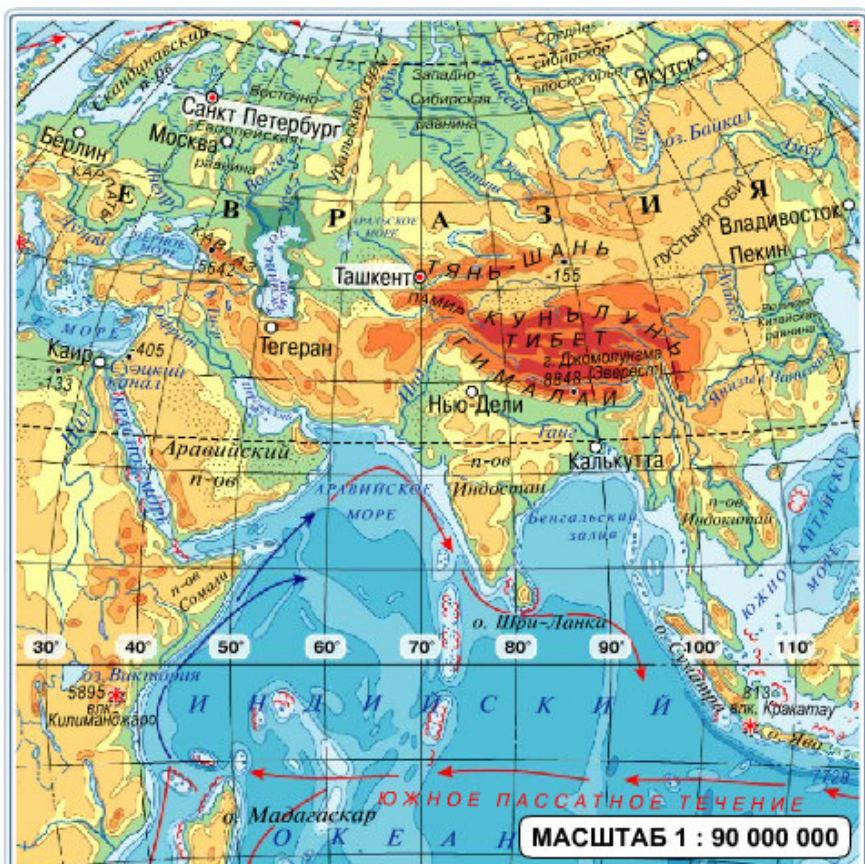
Скандинавские г-ры
Среднесибирское плоскогорье
Якутск
Санкт Петербург
Восточно-Европейская равнина
Западно-Сибирская равнина
Берлин
Москва
оз. Байкал
Уральские горы
Е В Р А З И Я
Владивосток
Пекин
Пустыня Гоби
Каспийское море
Аральское море
5642
Ташкент
Т Я Н Ь - Ш А Н Ь
-155
Памир
К У Н Ь Л У Н Ь
Т И Б Е Т
Великая Китайская равнина
Тегеран
Каир
-405
-133
Суэцкий канал
Г И М А Л А И
г. Джомолунгма (Эверест)
8848
Нью-Дели
Аравийский п-ов
Калькутта
п-ов Индостан
Аравийское море
Бенгальский залив
п-ов Индокитай
Южно-Китайское море
п-ов Сомали
о. Шри-Ланка
о. Суматра
30°
40°
50°
60°
70°
80°
90°
100°
110°
оз. Виктория
5895
влк. Килиманджаро
813
влк. Кракатау
о. Ява
И Н Д И Й С К И Й
о. Мадагаскар
О К Е А Н
Южное пассатное течение
7729
МАСШТАБ 1 : 90 000 000